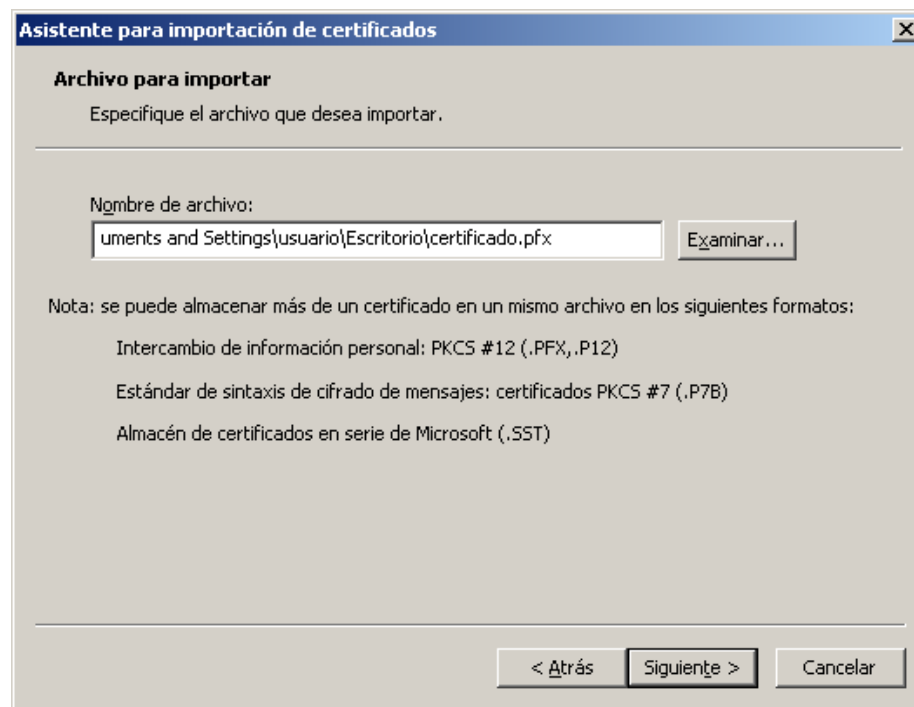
Asistente para importación de certificados

Archivo para importar

Especifique el archivo que desea importar.

Nombre de archivo:

uments and Settings\usuario\Escritorio\certificado.pfx

Examinar...

Nota: se puede almacenar más de un certificado en un mismo archivo en los siguientes formatos:

Intercambio de información personal: PKCS #12 (.PFX,.P12)

Estándar de sintaxis de cifrado de mensajes: certificados PKCS #7 (.P7B)

Almacén de certificados en serie de Microsoft (.SST)

< Atrás

Siguiente >

Cancelar